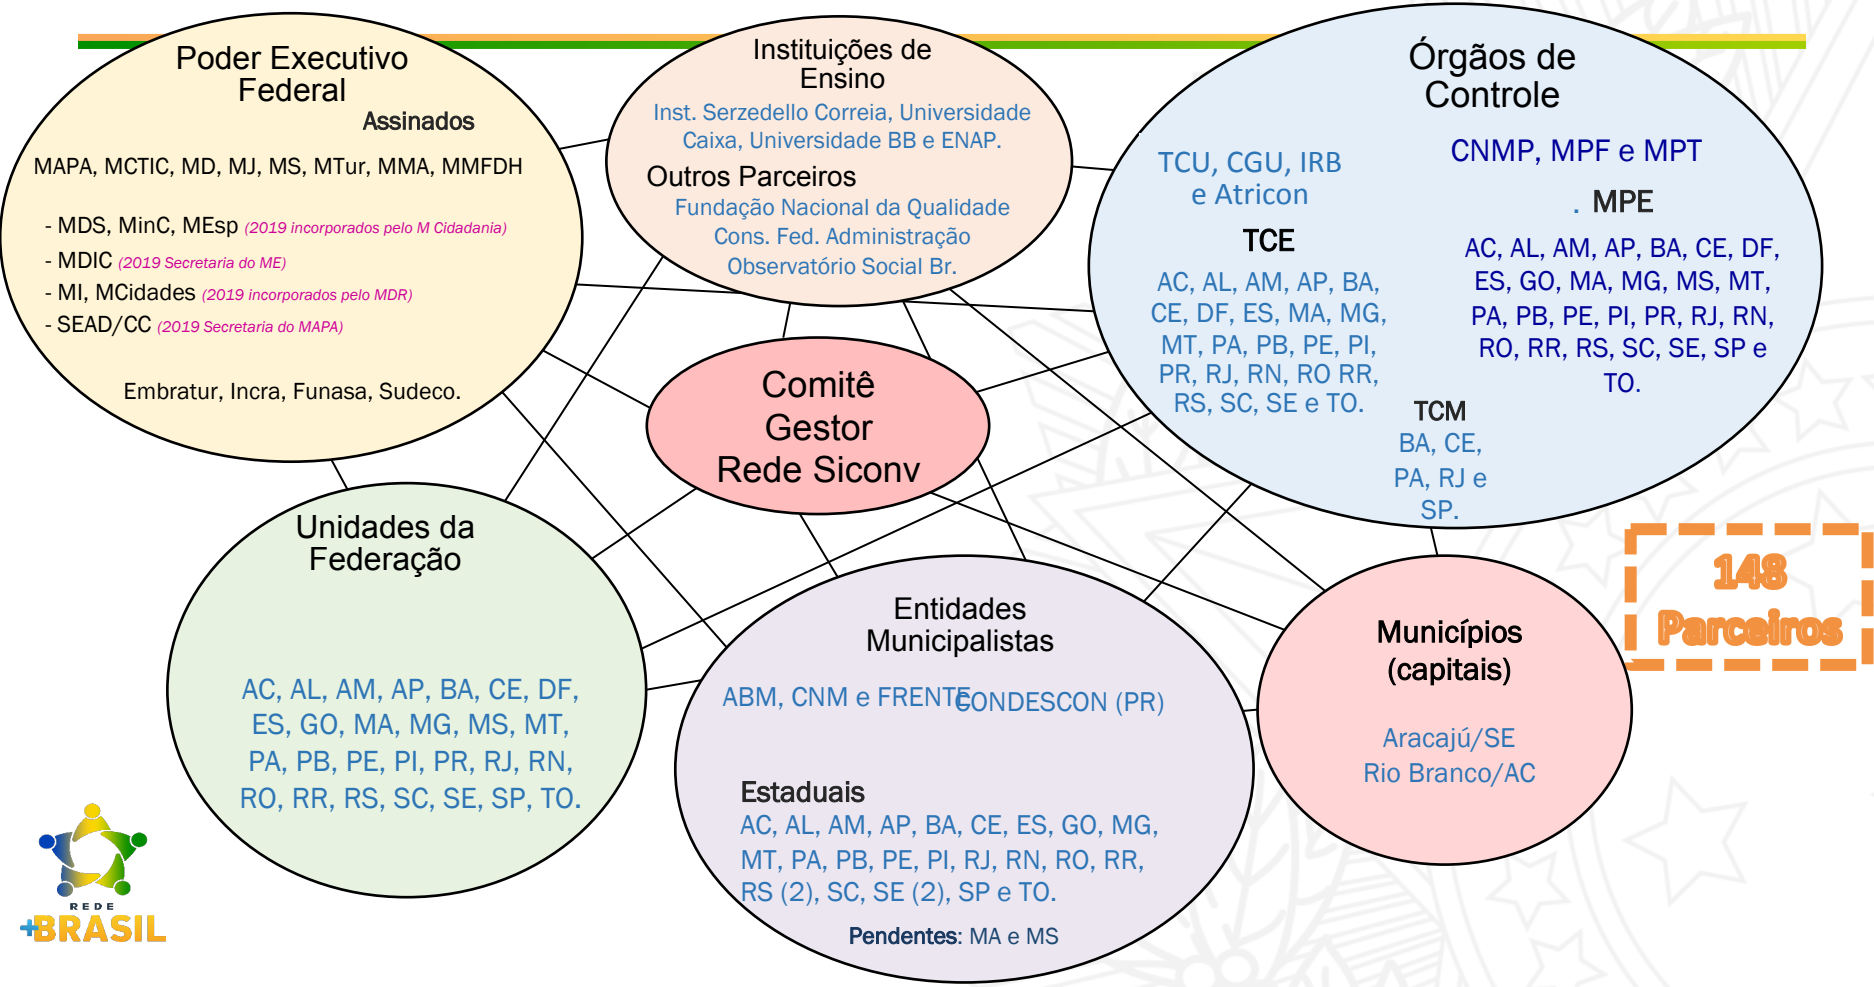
Poder Executivo Federal

Assinados

MAPA, MCTIC, MD, MJ, MS, MTur, MMA, MMFDH

- MDS, MinC, MEsp (2019 incorporados pelo M Cidadania)
- MDIC (2019 Secretaria do ME)
- MI, MCidades (2019 incorporados pelo MDR)
- SEAD/CC (2019 Secretaria do MAPA)

Embratur, Incra, Funasa, Sudeco.

Instituições de Ensino

Inst. Serzedello Correia, Universidade Caixa, Universidade BB e ENAP.

Outros Parceiros

Fundação Nacional da Qualidade
Cons. Fed. Administração
Observatório Social Br.

Órgãos de Controle

TCU, CGU, IRB e Atricon

CNMP, MPF e MPT

. MPE

AC, AL, AM, AP, BA, CE, DF, ES, GO, MA, MG, MS, MT, PA, PB, PE, PI, PR, RJ, RN, RO, RR, RS, SC, SE, SP e TO.

TCE

AC, AL, AM, AP, BA, CE, DF, ES, MA, MG, MT, PA, PB, PE, PI, PR, RJ, RN, RO RR, RS, SC, SE e TO.

TCM

BA, CE, PA, RJ e SP.

Comitê Gestor Rede Siconv

Unidades da Federação

AC, AL, AM, AP, BA, CE, DF, ES, GO, MA, MG, MS, MT, PA, PB, PE, PI, PR, RJ, RN, RO, RR, RS, SC, SE, SP, TO.

Entidades Municipalistas

ABM, CNM e FRENTE CONDESCON (PR)

Estaduais

AC, AL, AM, AP, BA, CE, ES, GO, MG, MT, PA, PB, PE, PI, RJ, RN, RO, RR, RS (2), SC, SE (2), SP e TO.

Pendentes: MA e MS

Municípios (capitais)

Aracajú/SE
Rio Branco/AC

148 Parceiros

REDE +BRASIL